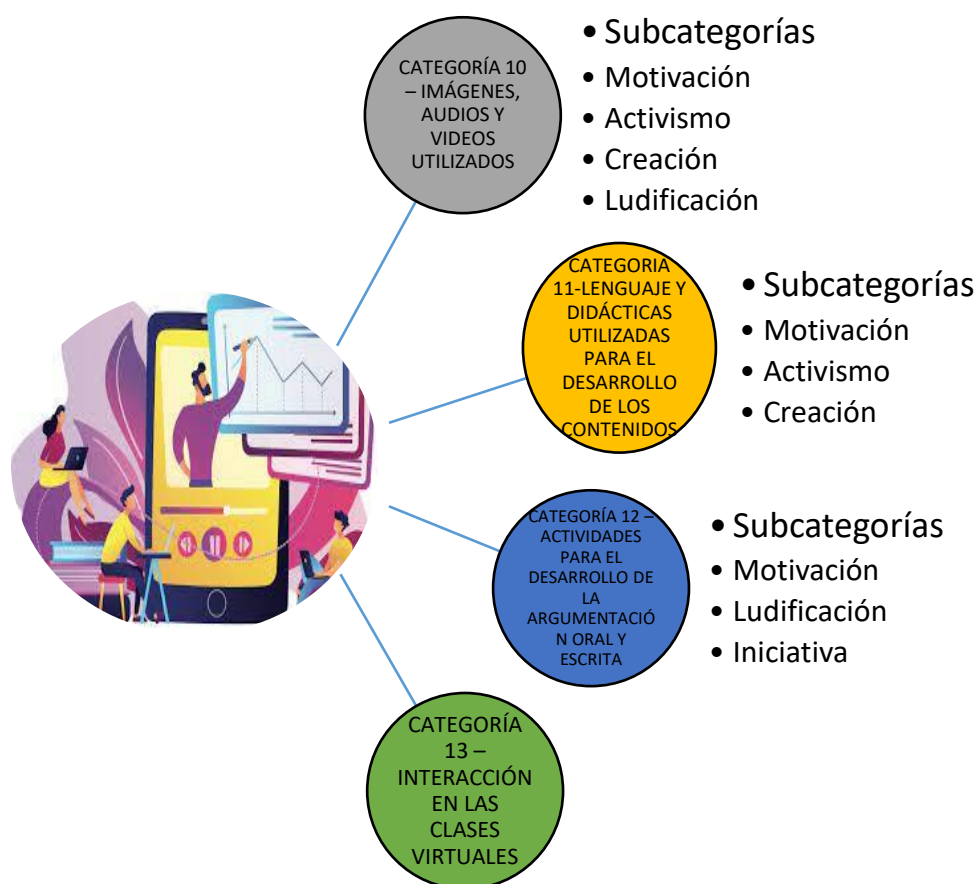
CATEGORÍA 10 – IMÁGENES, AUDIOS Y VIDEOS UTILIZADOS

• Subcategorías
• Motivación
• Activismo
• Creación
• Ludificación

CATEGORIA 11-LENGUAJE Y DIDÁCTICAS UTILIZADAS PARA EL DESARROLLO DE LOS CONTENIDOS

• Subcategorías
• Motivación
• Activismo
• Creación

CATEGORÍA 12 – ACTIVIDADES PARA EL DESARROLLO DE LA ARGUMENTACIÓN ORAL Y ESCRITA

• Subcategorías
• Motivación
• Ludificación
• Iniciativa

CATEGORÍA 13 – INTERACCIÓN EN LAS CLASES VIRTUALES